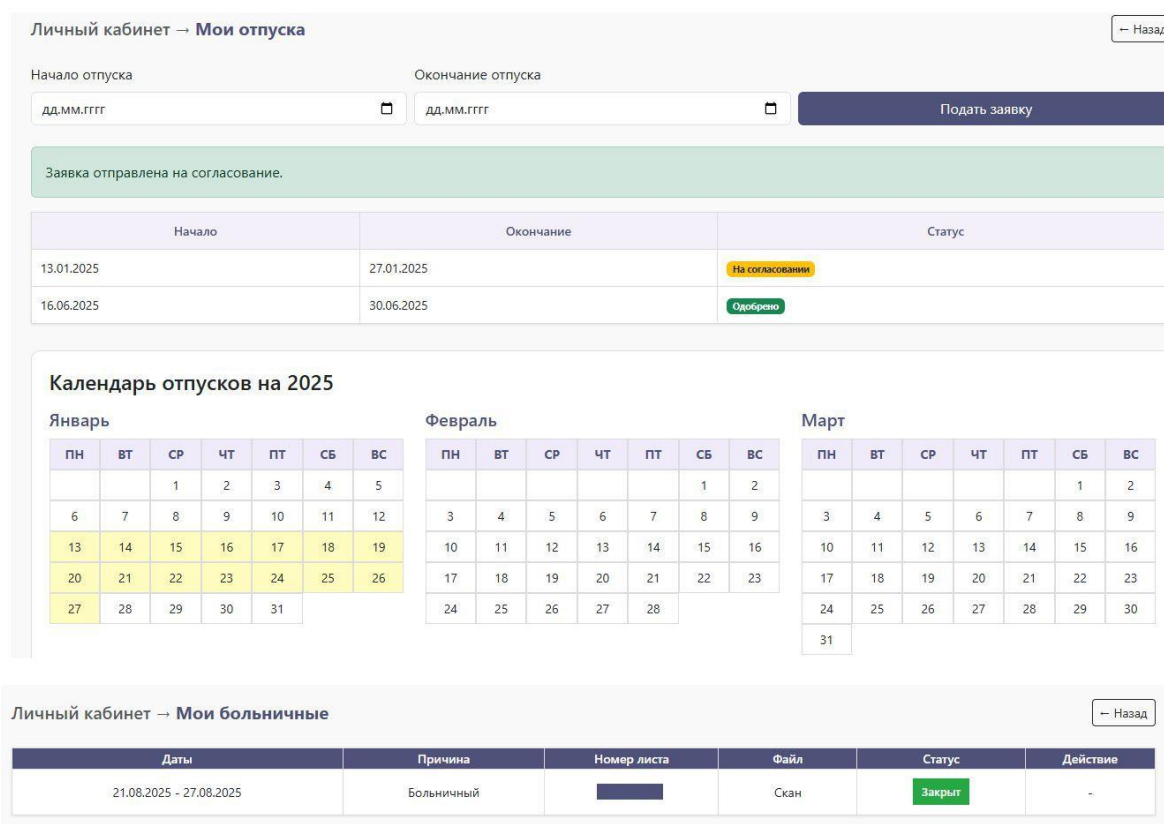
Личный кабинет → **Мои отпуска**

← Назад

Начало отпуска

дд.мм.гггг

Окончание отпуска

дд.мм.гггг

Подать заявку

Заявка отправлена на согласование.

| Начало | Окончание | Статус |
|---|---|---|
| 13.01.2025 | 27.01.2025 | На согласовании |
| 16.06.2025 | 30.06.2025 | Одобрено |

Календарь отпусков на 2025

Январь

| ПН | ВТ | СР | ЧТ | ПТ | СБ | ВС |
|---|---|---|---|---|---|---|
| | | 1 | 2 | 3 | 4 | 5 |
| 6 | 7 | 8 | 9 | 10 | 11 | 12 |
| 13 | 14 | 15 | 16 | 17 | 18 | 19 |
| 20 | 21 | 22 | 23 | 24 | 25 | 26 |
| 27 | 28 | 29 | 30 | 31 | | |

Февраль

| ПН | ВТ | СР | ЧТ | ПТ | СБ | ВС |
|---|---|---|---|---|---|---|
| | | | | | 1 | 2 |
| 3 | 4 | 5 | 6 | 7 | 8 | 9 |
| 10 | 11 | 12 | 13 | 14 | 15 | 16 |
| 17 | 18 | 19 | 20 | 21 | 22 | 23 |
| 24 | 25 | 26 | 27 | 28 | | |

Март

| ПН | ВТ | СР | ЧТ | ПТ | СБ | ВС |
|---|---|---|---|---|---|---|
| | | | | | 1 | 2 |
| 3 | 4 | 5 | 6 | 7 | 8 | 9 |
| 10 | 11 | 12 | 13 | 14 | 15 | 16 |
| 17 | 18 | 19 | 20 | 21 | 22 | 23 |
| 24 | 25 | 26 | 27 | 28 | 29 | 30 |
| 31 | | | | | | |

Личный кабинет → **Мои больничные**

← Назад

| Даты | Причина | Номер листа | Файл | Статус | Действие |
|---|---|---|---|---|---|
| 21.08.2025 - 27.08.2025 | Больничный | | Скан | Закрыт | - |